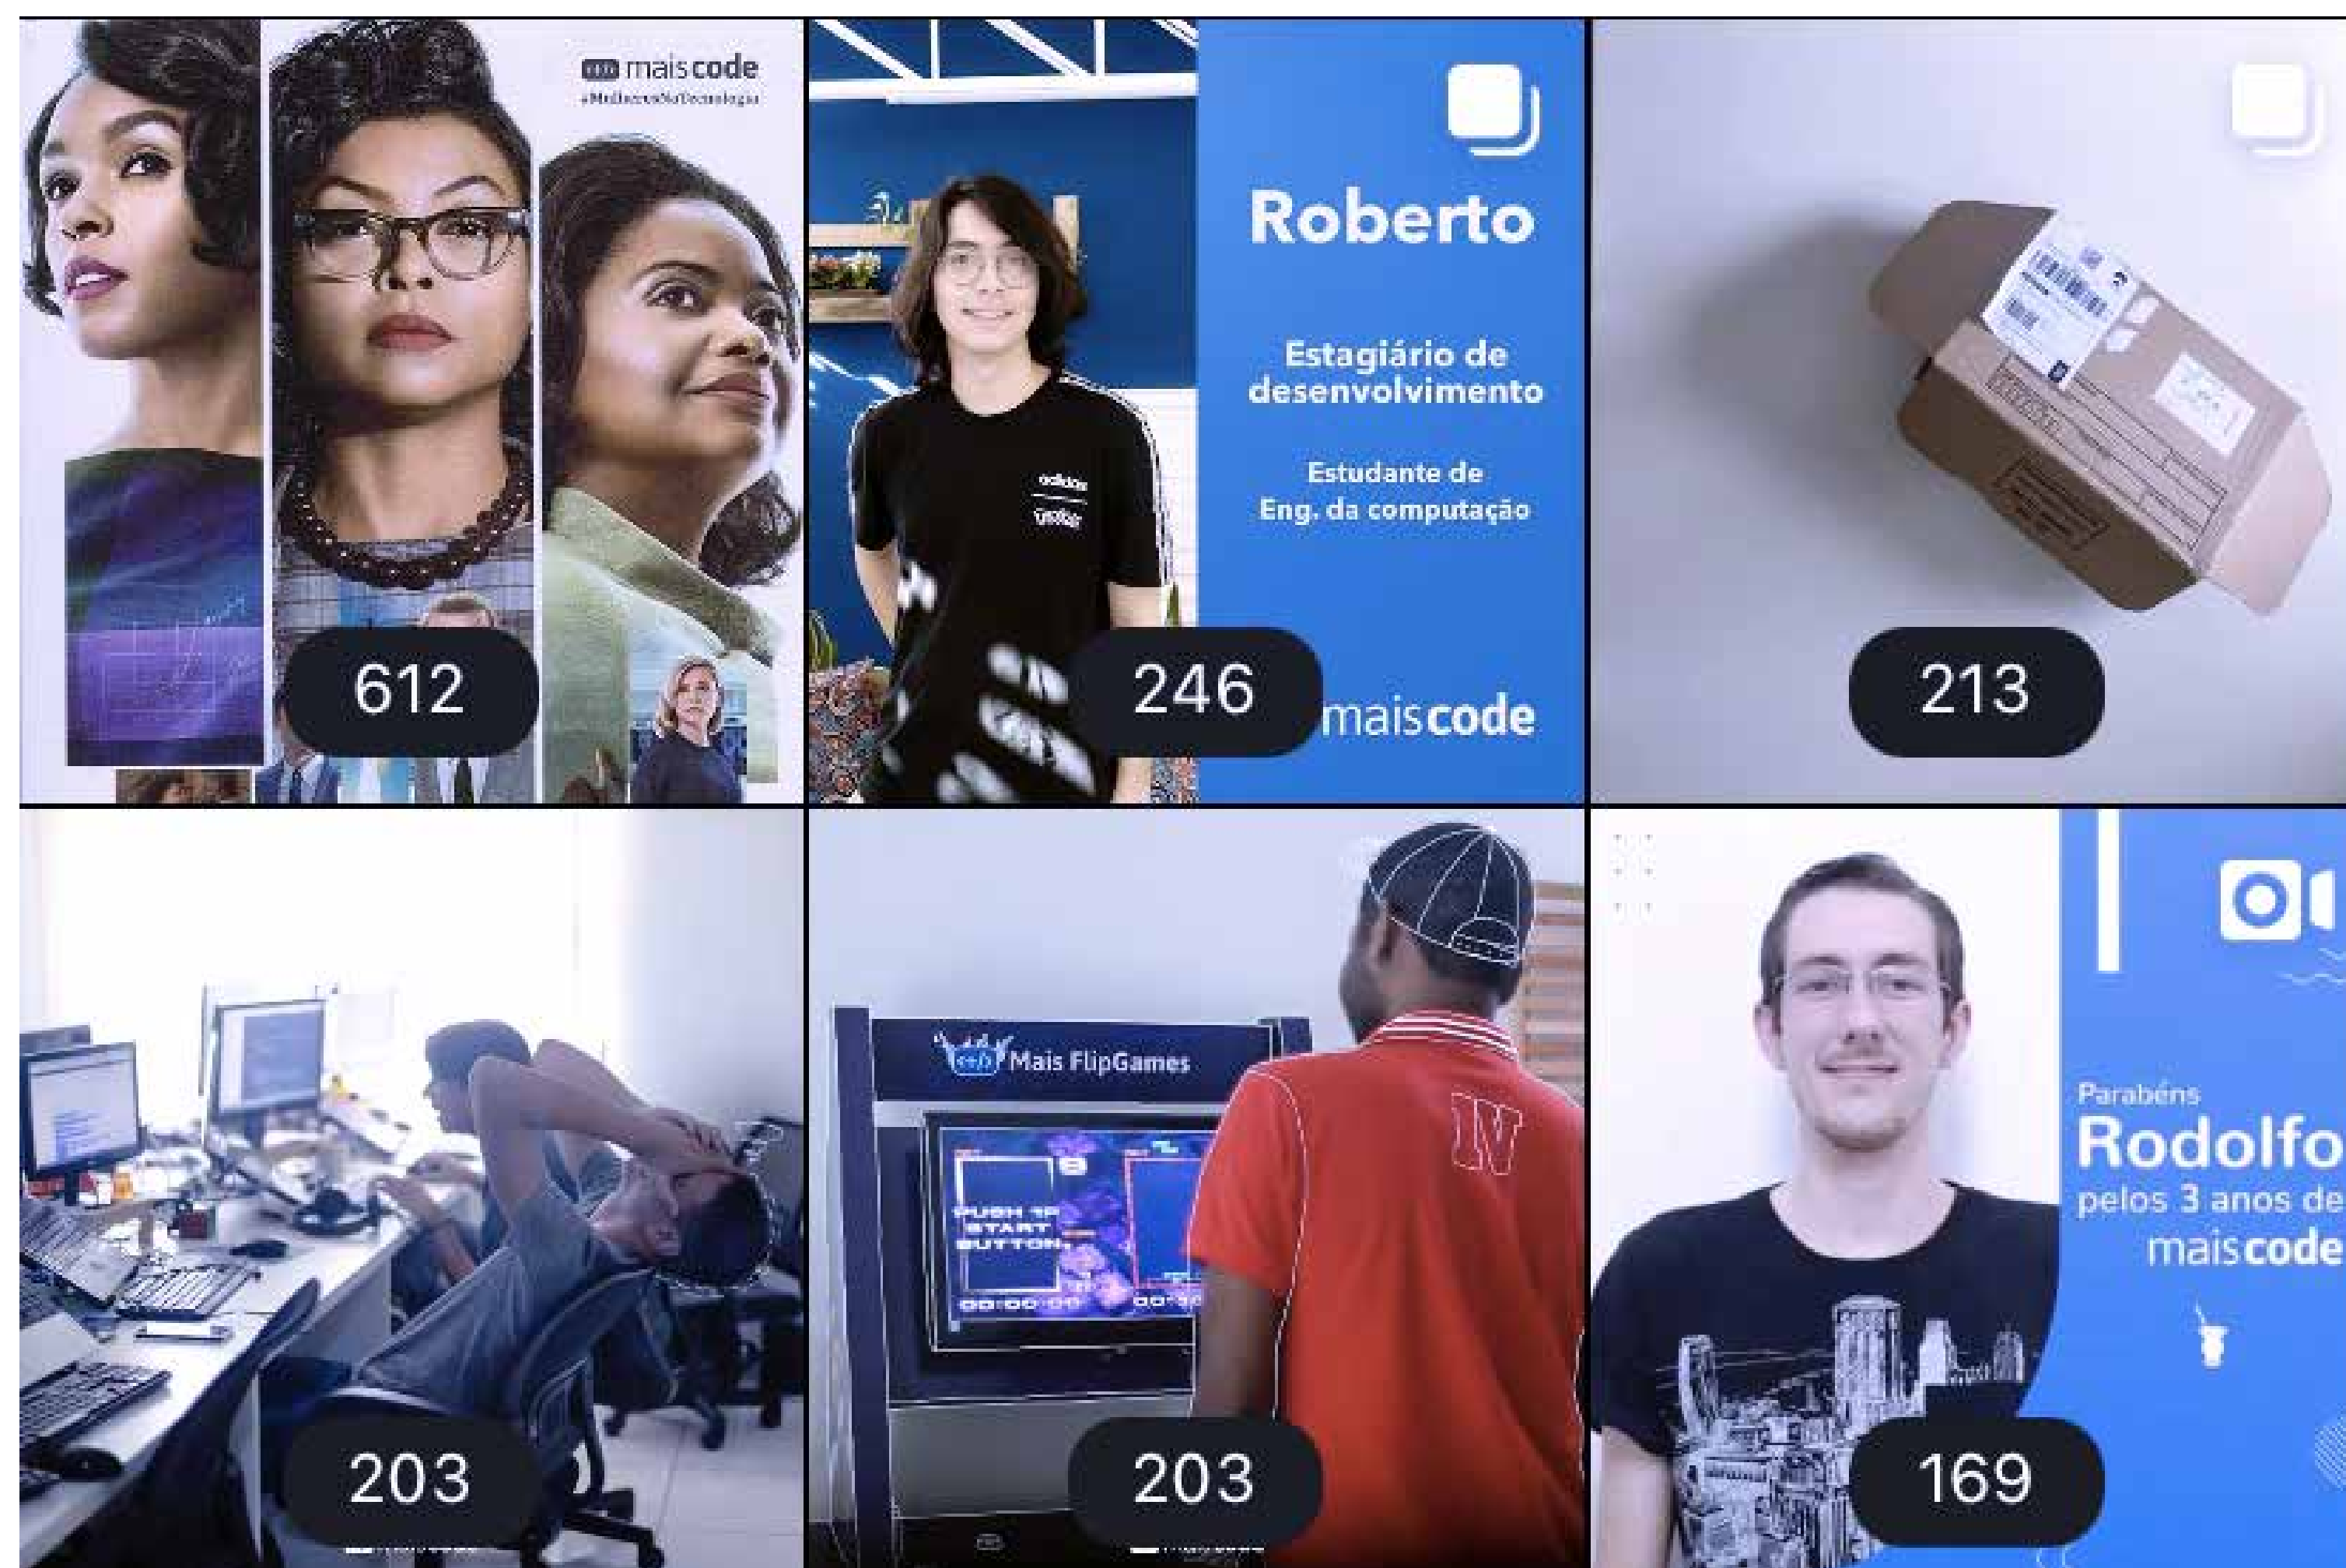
mais code
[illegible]

612

Roberto

Estagiário de desenvolvimento

Estudante de Eng. da computação

246

maiscode

213

203

Mais FlipGames

PUSH 1P START BUTTON

00:00:00

203

Parabéns
Rodolfo
pelos 3 anos de
maiscode

169